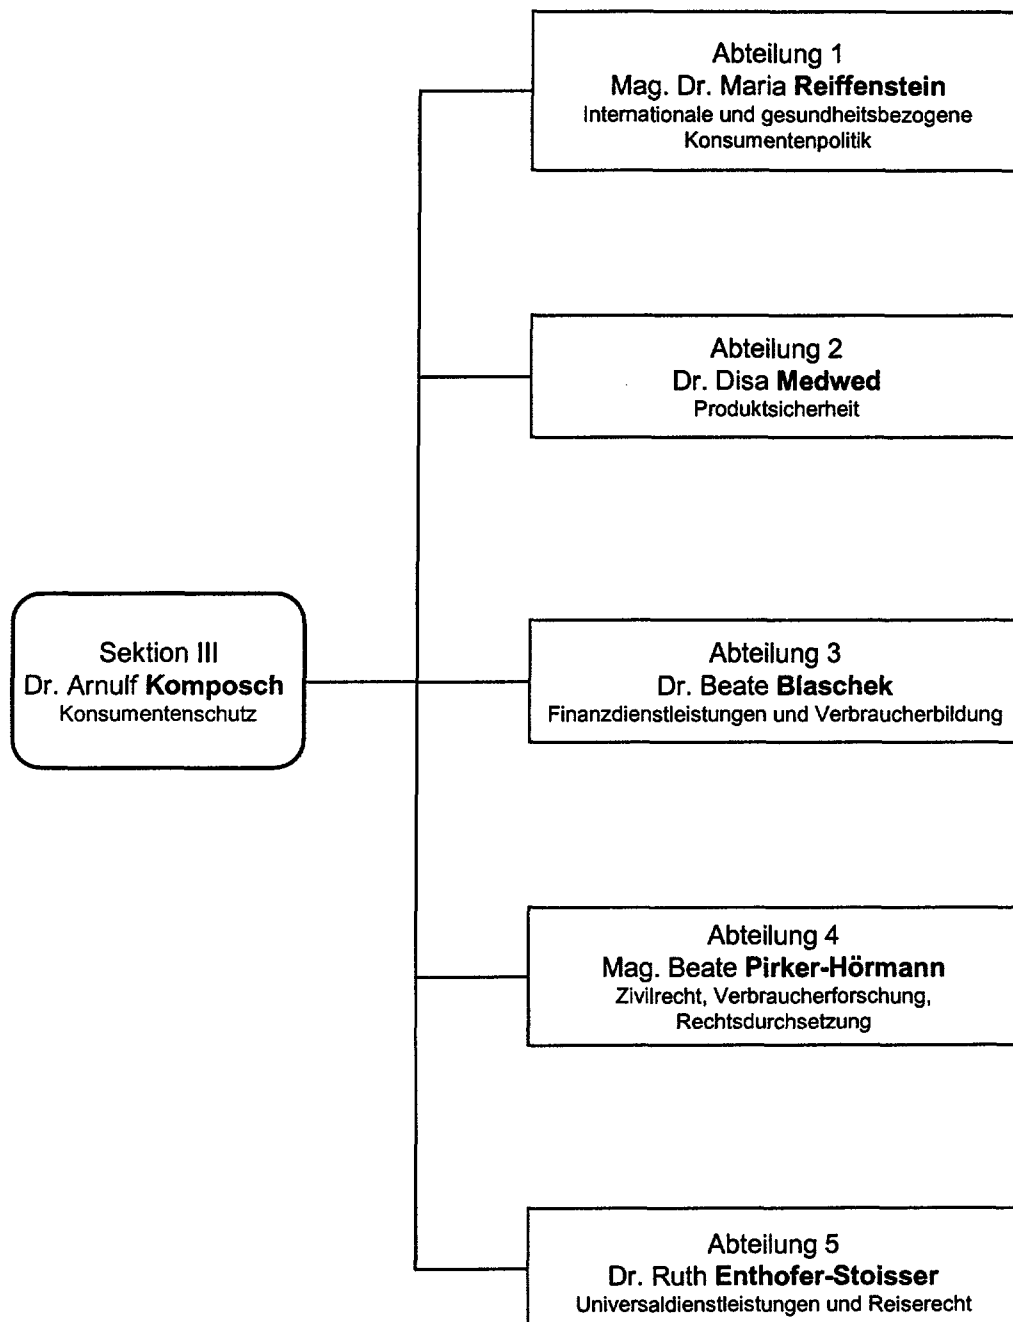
Sektion III
Dr. Arnulf Komposch
Konsumentenschutz

Abteilung 1
Mag. Dr. Maria Reiffenstein
Internationale und gesundheitsbezogene Konsumentenpolitik

Abteilung 2
Dr. Disa Medwed
Produktsicherheit

Abteilung 3
Dr. Beate Blaschek
Finanzdienstleistungen und Verbraucherbildung

Abteilung 4
Mag. Beate Pirker-Hörmann
Zivilrecht, Verbraucherforschung, Rechtsdurchsetzung

Abteilung 5
Dr. Ruth Enthofer-Stoisser
Universaldienstleistungen und Reiserecht